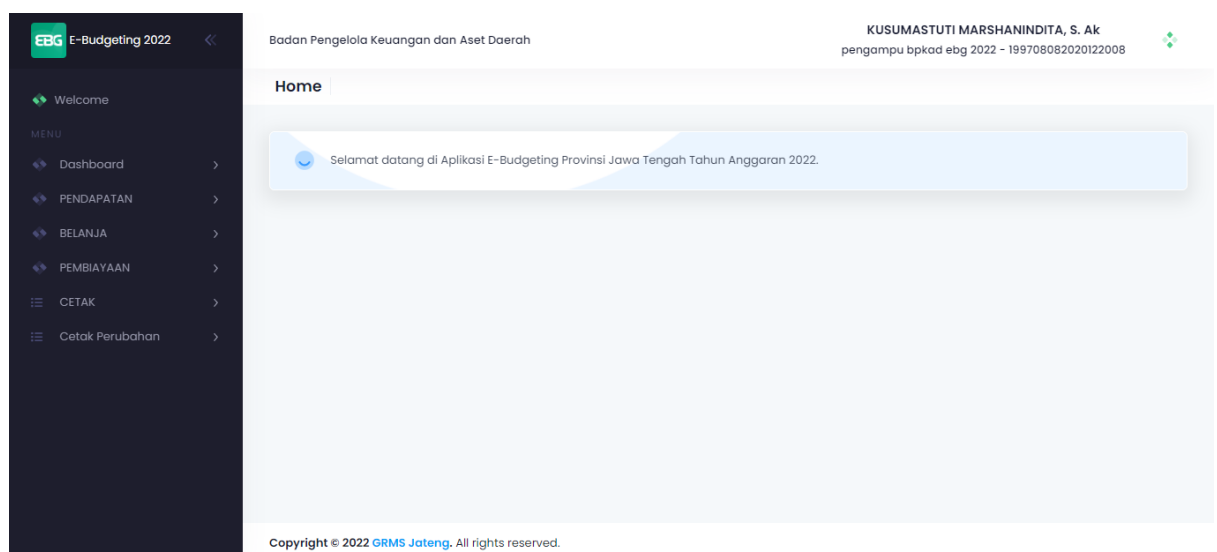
EBG E-Budgeting 2022

Welcome

MENU

Dashboard

PENDAPATAN

BELANJA

PEMBIAYAAN

CETAK

Cetak Perubahan

Badan Pengelola Keuangan dan Aset Daerah

KUSUMASTUTI MARSHANINDITA, S. Ak
pengampu bpkad ebg 2022 - 199708082020122008

Home

Selamat datang di Aplikasi E-Budgeting Provinsi Jawa Tengah Tahun Anggaran 2022.

Copyright © 2022 GRMS Jateng. All rights reserved.